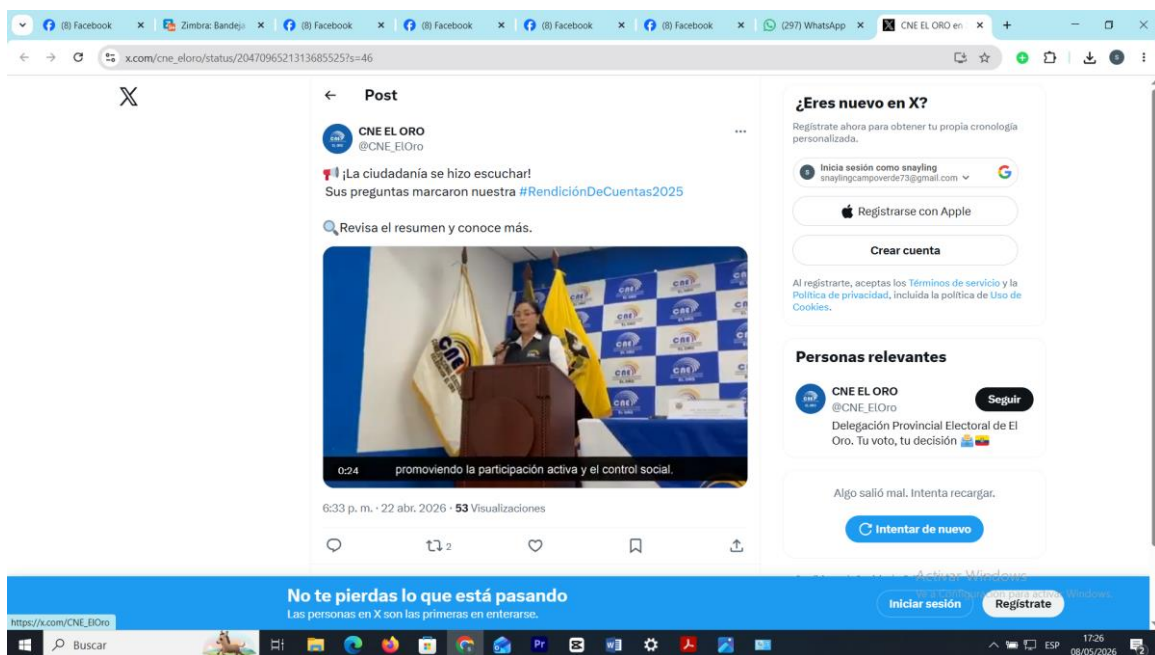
(8) Facebook × Zimbra: Bandeja × (8) Facebook × (8) Facebook × (8) Facebook × (8) Facebook × (297) WhatsApp × CNE EL ORO en × +

x.com/cne_eloro/status/2047096521313685525?s=46

X

← Post

CNE EL ORO
@CNE_ElOro

📢 ¡La ciudadanía se hizo escuchar!
Sus preguntas marcaron nuestra #RendiciónDeCuentas2025

🔍Revisa el resumen y conoce más.

0:24 promoviendo la participación activa y el control social.

6:33 p. m. · 22 abr. 2026 · 53 Visualizaciones

2

¿Eres nuevo en X?

Regístrate ahora para obtener tu propia cronología personalizada.

Inicia sesión como snayling
snaylingcampoverde73@gmail.com

Registrarse con Apple

Crear cuenta

Al registrarte, aceptas los Términos de servicio y la Política de privacidad, incluida la política de Uso de Cookies.

Personas relevantes

CNE EL ORO
@CNE_ElOro
Seguir
Delegación Provincial Electoral de El Oro. Tu voto, tu decisión 🗳️🇪🇨

Algo salió mal. Intenta recargar.

Intentar de nuevo

Activar Windows
Ve a Configuración para activar Windows.

No te pierdas lo que está pasando
Las personas en X son las primeras en enterarse.

Iniciar sesión
Regístrate

https://x.com/CNE_ElOro

Buscar

ESP 17:26 08/05/2026